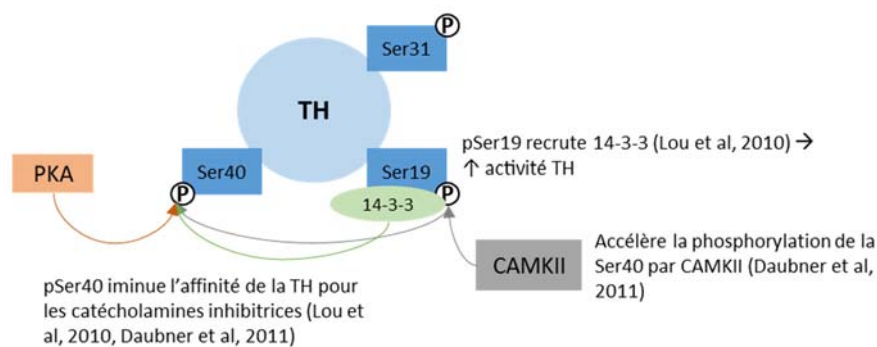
Ser31
P
TH
pSer19 recrute 14-3-3 (Lou et al, 2010) → ↑ activité TH
PKA
Ser40
Ser19
P
14-3-3
P
CAMKII
Accélère la phosphorylation de la Ser40 par CAMKII (Daubner et al, 2011)
pSer40 iminue l'affinité de la TH pour les catécholamines inhibitrices (Lou et al, 2010, Daubner et al, 2011)